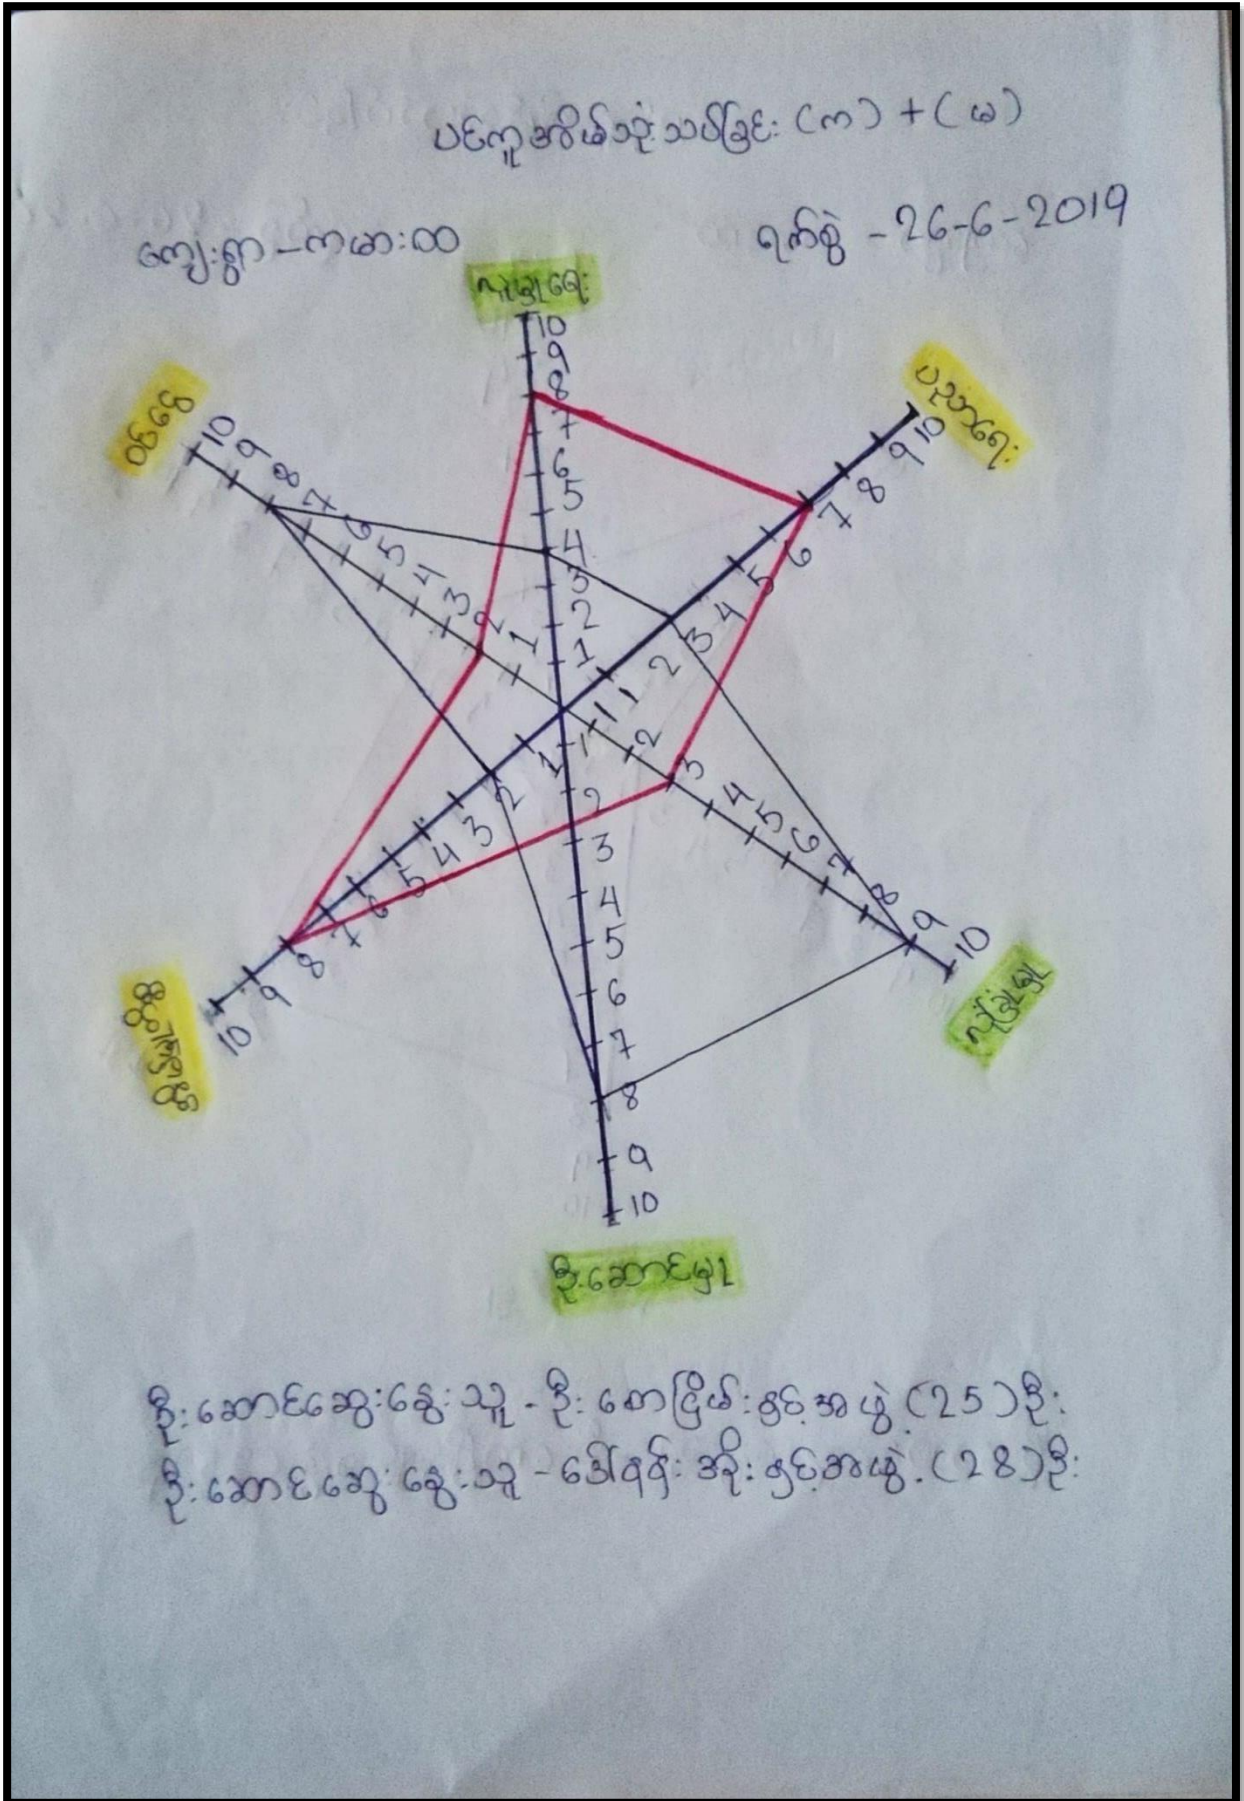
ပင်ကူအစိမ်းသုံးသပ်ခြင်း (က) + (ခ)

ကျေးရွာ - ကဖေား၀၀

ရက်စွဲ - 26-6-2019

လူမှုရေး

ပညာရေး

ငွေကြေး

သဘာဝ

ရုပ်ဝတ္ထု

ဦးဆောင်မှု

10 9 8 7 6 5 4 3 2 1

ဦးဆောင်ဆွေးနွေးသူ - ဦးဇော်မြင့် ၄ဦးအဖွဲ့ (25)ဦး
ဦးဆောင်ဆွေးနွေးသူ - ဒေါ်ရင်အိုး ၄ဦးအဖွဲ့ (28)ဦး